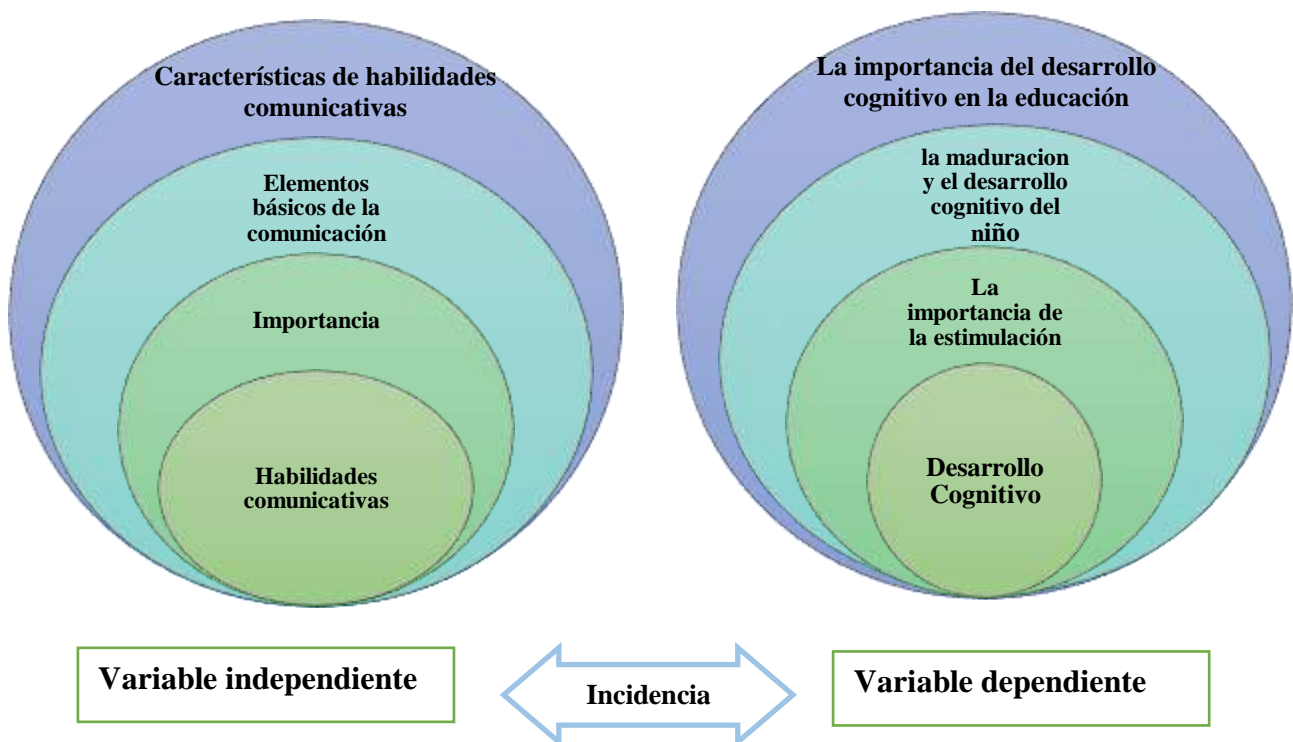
Características de habilidades comunicativas

Elementos básicos de la comunicación

Importancia

Habilidades comunicativas

La importancia del desarrollo cognitivo en la educación

la maduracion y el desarrollo cognitivo del niño

La importancia de la estimulación

Desarrollo Cognitivo

Variable independiente

Incidencia

Variable dependiente